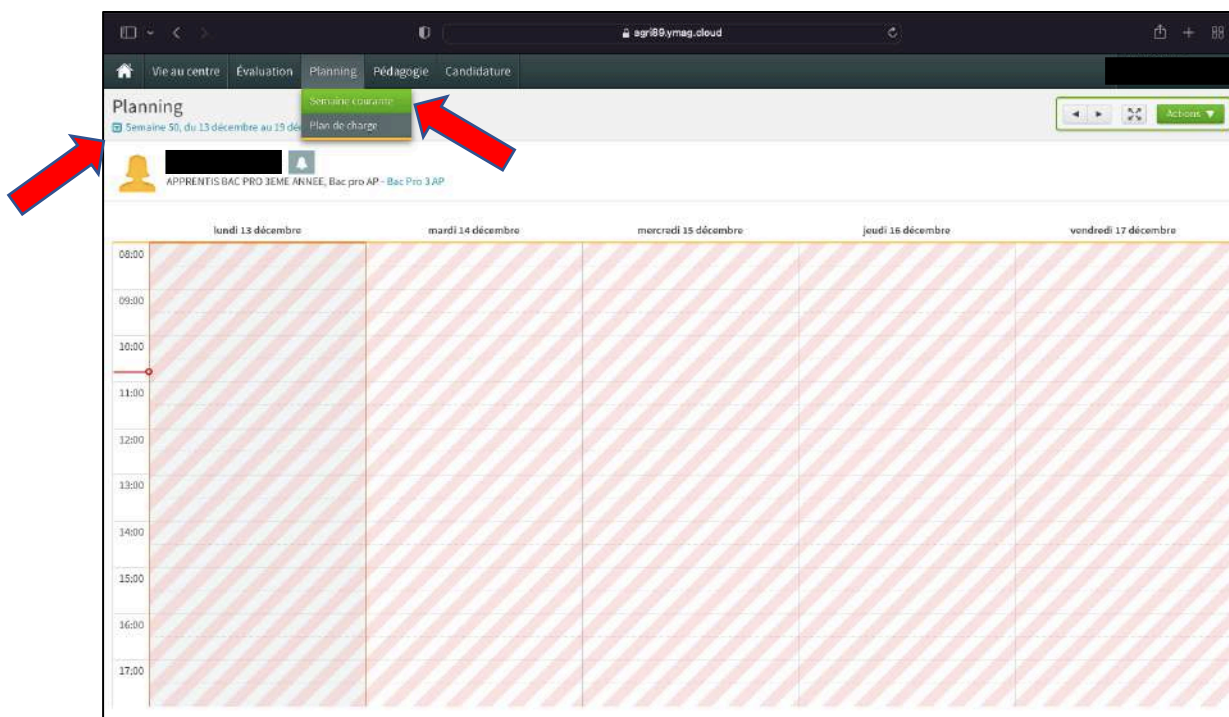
agri89.ymag.cloud

Vie au centre Évaluation Planning Pédagogie Candidature

Semaine courante
Plan de charge

Planning
Semaine 50, du 13 décembre au 19 dé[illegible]

Actions ▼

APPRENTIS BAC PRO 3EME ANNEE, Bac pro AP - Bac Pro 3 AP

| | lundi 13 décembre | mardi 14 décembre | mercredi 15 décembre | jeudi 16 décembre | vendredi 17 décembre |
|---|---|---|---|---|---|
| 08:00 | | | | | |
| 09:00 | | | | | |
| 10:00 | | | | | |
| 11:00 | | | | | |
| 12:00 | | | | | |
| 13:00 | | | | | |
| 14:00 | | | | | |
| 15:00 | | | | | |
| 16:00 | | | | | |
| 17:00 | | | | | |